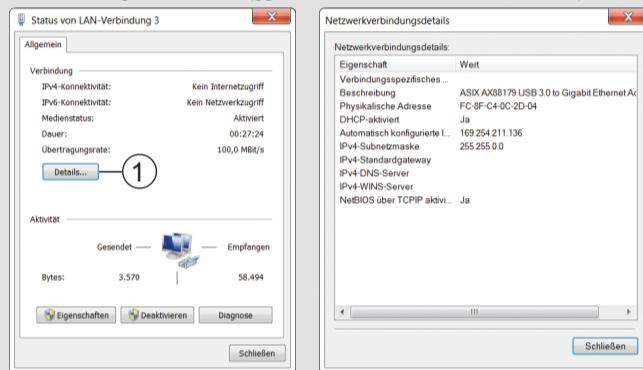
Status von LAN-Verbindung 3

Allgemein

Verbindung

| | |
|---|---|
| IPv4-Konnektivität: | Kein Internetzugriff |
| IPv6-Konnektivität: | Kein Netzwerkzugriff |
| Medienstatus: | Aktiviert |
| Dauer: | 00:27:24 |
| Übertragungsrate: | 100,0 MBit/s |

Details...

1

Aktivität

Gesendet — Empfangen

Bytes: 3.570 | 58.494

Eigenschaften Deaktivieren Diagnose

Schließen

Netzwerkverbindungsdetails

Netzwerkverbindungsdetails:

| Eigenschaft | Wert |
|---|---|
| Verbindungsspezifisches ... | |
| Beschreibung | ASIX AX88179 USB 3.0 to Gigabit Ethernet Ac |
| Physikalische Adresse | FC-8F-C4-0C-2D-04 |
| DHCP-aktiviert | Ja |
| Automatisch konfigurierte I... | 169.254.211.136 |
| IPv4-Subnetzmaske | 255.255.0.0 |
| IPv4-Standardgateway | |
| IPv4-DNS-Server | |
| IPv4-WINS-Server | |
| NetBIOS über TCPIP aktivi... | Ja |

Schließen